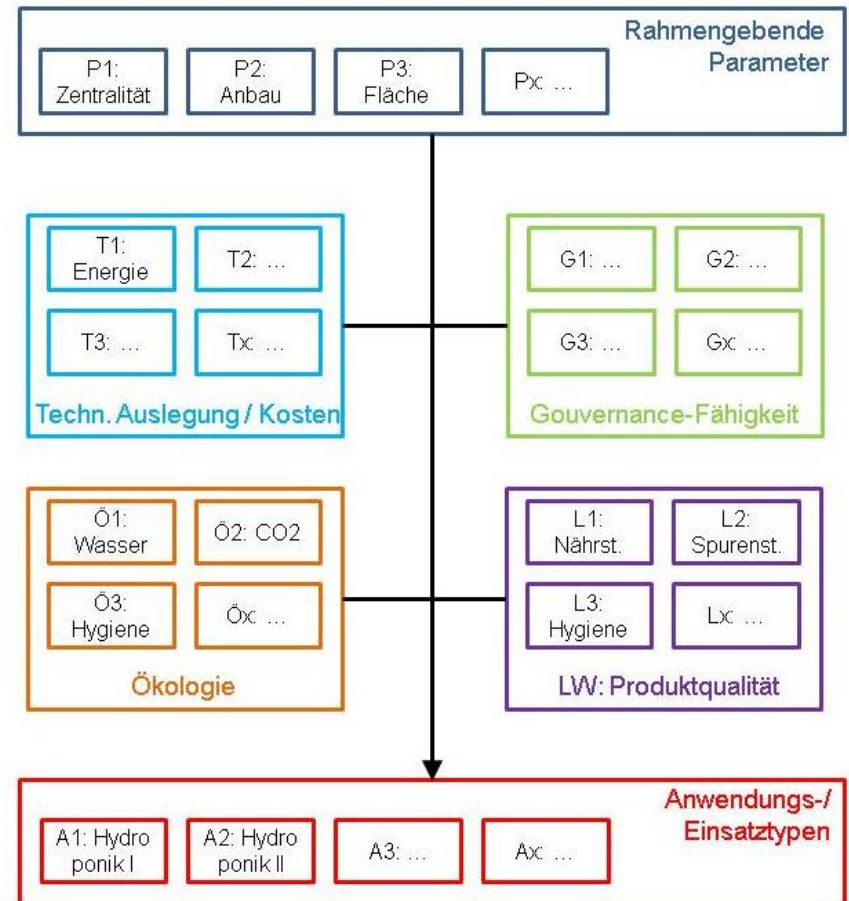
Rahmengebende Parameter

P1: Zentralität

P2: Anbau

P3: Fläche

Px: …

T1: Energie

T2: …

T3: …

Tx: …

Techn. Auslegung / Kosten

G1: …

G2: …

G3: …

Gx: …

Gouvernance-Fähigkeit

Ö1: Wasser

Ö2: CO2

Ö3: Hygiene

Öx: …

Ökologie

L1: Nährst.

L2: Spurenst.

L3: Hygiene

Lx: …

LW: Produktqualität

Anwendungs-/ Einsatztypen

A1: Hydro ponik I

A2: Hydro ponik II

A3: …

Ax: …